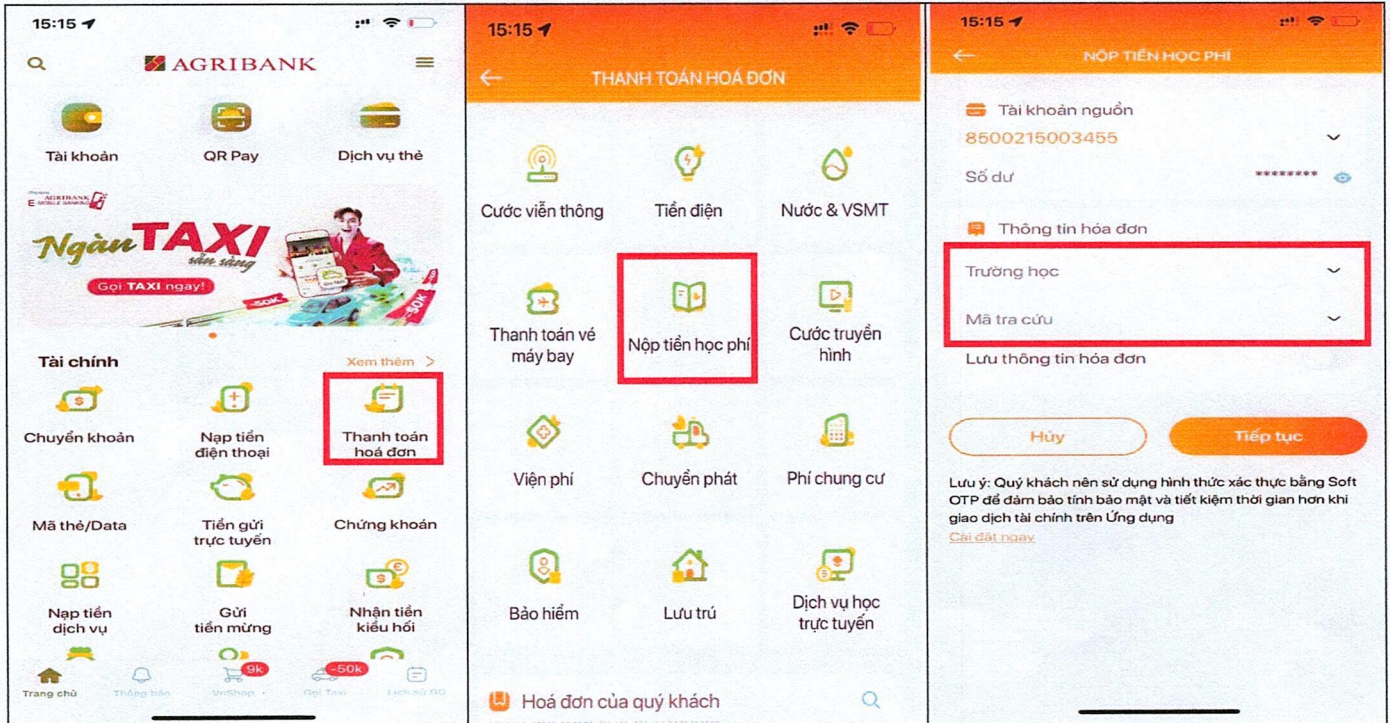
15:15

AGRIBANK

Tài khoản

QR Pay

Dịch vụ thẻ

AGRIBANK E MOBILE BANKING

Ngàn TAXI sẵn sàng

Gọi TAXI ngay!

-50K

-50K

Tài chính

Xem thêm >

Chuyển khoản

Nạp tiền điện thoại

Thanh toán hoá đơn

Mã thẻ/Data

Tiền gửi trực tuyến

Chứng khoán

Nạp tiền dịch vụ

Gửi tiền mừng

Nhận tiền kiều hối

9k

-50k

Trang chủ

Thông báo

VnShop

Gọi Taxi

Lịch sử GD

15:15

THANH TOÁN HOÁ ĐƠN

Cước viễn thông

Tiền điện

Nước & VSMT

Thanh toán vé máy bay

Nộp tiền học phí

Cước truyền hình

Viện phí

Chuyển phát

Phí chung cư

Bảo hiểm

Lưu trú

Dịch vụ học trực tuyến

Hoá đơn của quý khách

15:15

NỘP TIỀN HỌC PHÍ

Tài khoản nguồn

8500215003455

Số dư

********

Thông tin hóa đơn

Trường học

Mã tra cứu

Lưu thông tin hóa đơn

Hủy

Tiếp tục

Lưu ý: Quý khách nên sử dụng hình thức xác thực bằng Soft OTP để đảm bảo tính bảo mật và tiết kiệm thời gian hơn khi giao dịch tài chính trên Ứng dụng

Cài đặt ngay